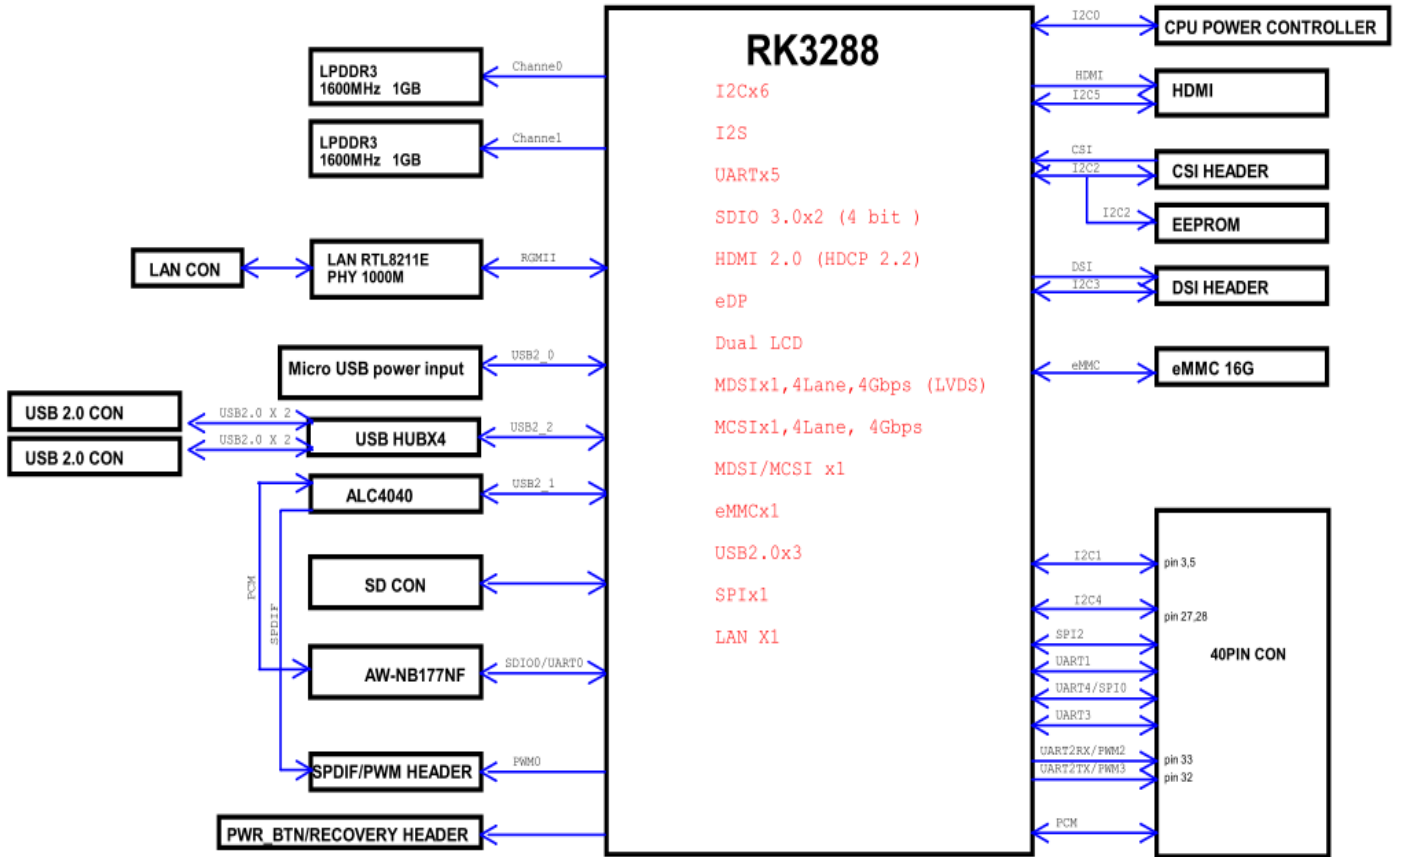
RK3288

I2Cx6

I2S

UARTx5

SDIO 3.0x2 (4 bit )

HDMI 2.0 (HDCP 2.2)

eDP

Dual LCD

MDSIx1,4Lane,4Gbps (LVDS)

MCSIx1,4Lane, 4Gbps

MDSI/MCSI x1

eMMCx1

USB2.0x3

SPIx1

LAN X1

LPDDR3 1600MHz 1GB

Channel0

LPDDR3 1600MHz 1GB

Channel1

LAN CON

LAN RTL8211E PHY 1000M

RGMII

Micro USB power input

USB2_0

USB 2.0 CON

USB 2.0 CON

USB2.0 X 2

USB2.0 X 2

USB HUBX4

USB2_2

ALC4040

USB2_1

SD CON

PCM

SPDIF

AW-NB177NF

SDIO0/UART0

SPDIF/PWM HEADER

PWM0

PWR_BTN/RECOVERY HEADER

I2C0

CPU POWER CONTROLLER

HDMI

I2C5

HDMI

CSI

I2C2

CSI HEADER

I2C2

EEPROM

DSI

I2C3

DSI HEADER

eMMC

eMMC 16G

I2C1

pin 3,5

I2C4

pin 27,28

SPI2

UART1

UART4/SPI0

UART3

UART2RX/PWM2

UART2TX/PWM3

pin 33

pin 32

PCM

40PIN CON